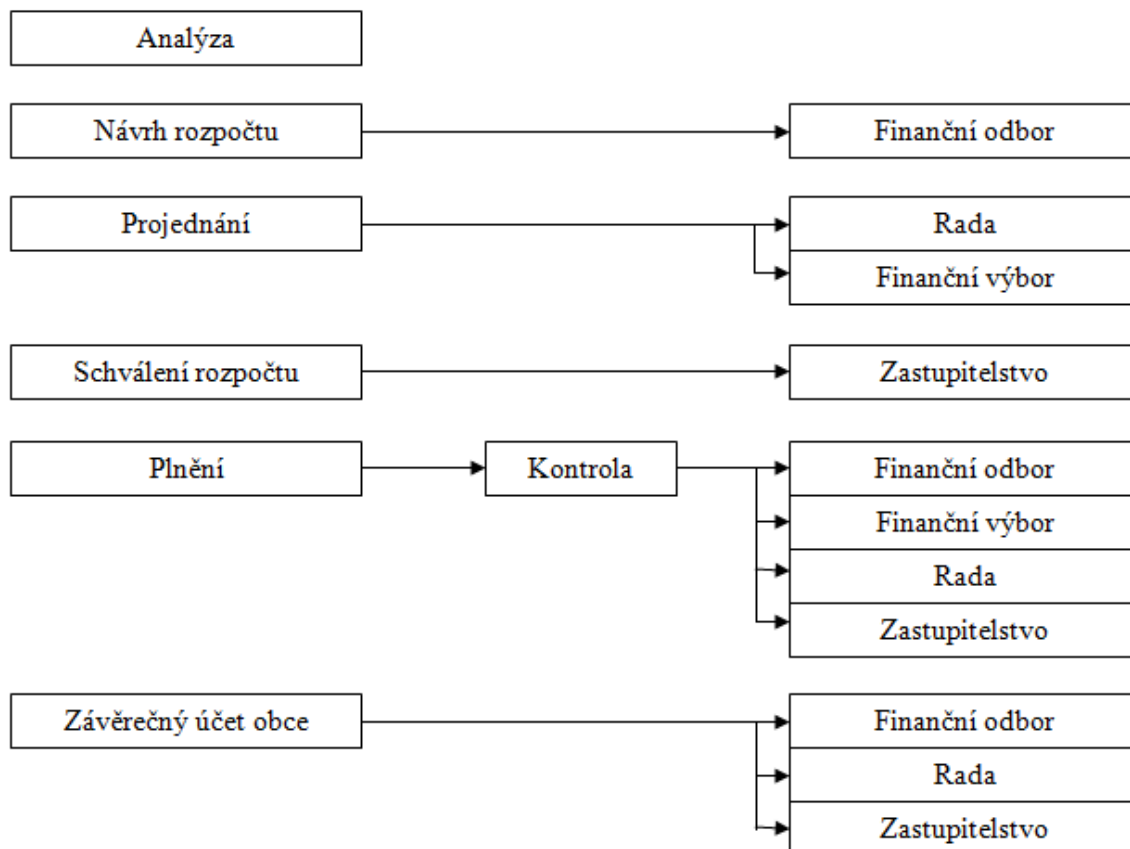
Analýza

Návrh rozpočtu

Finanční odbor

Projednání

Rada

Finanční výbor

Schválení rozpočtu

Zastupitelstvo

Plnění

Kontrola

Finanční odbor

Finanční výbor

Rada

Zastupitelstvo

Závěrečný účet obce

Finanční odbor

Rada

Zastupitelstvo